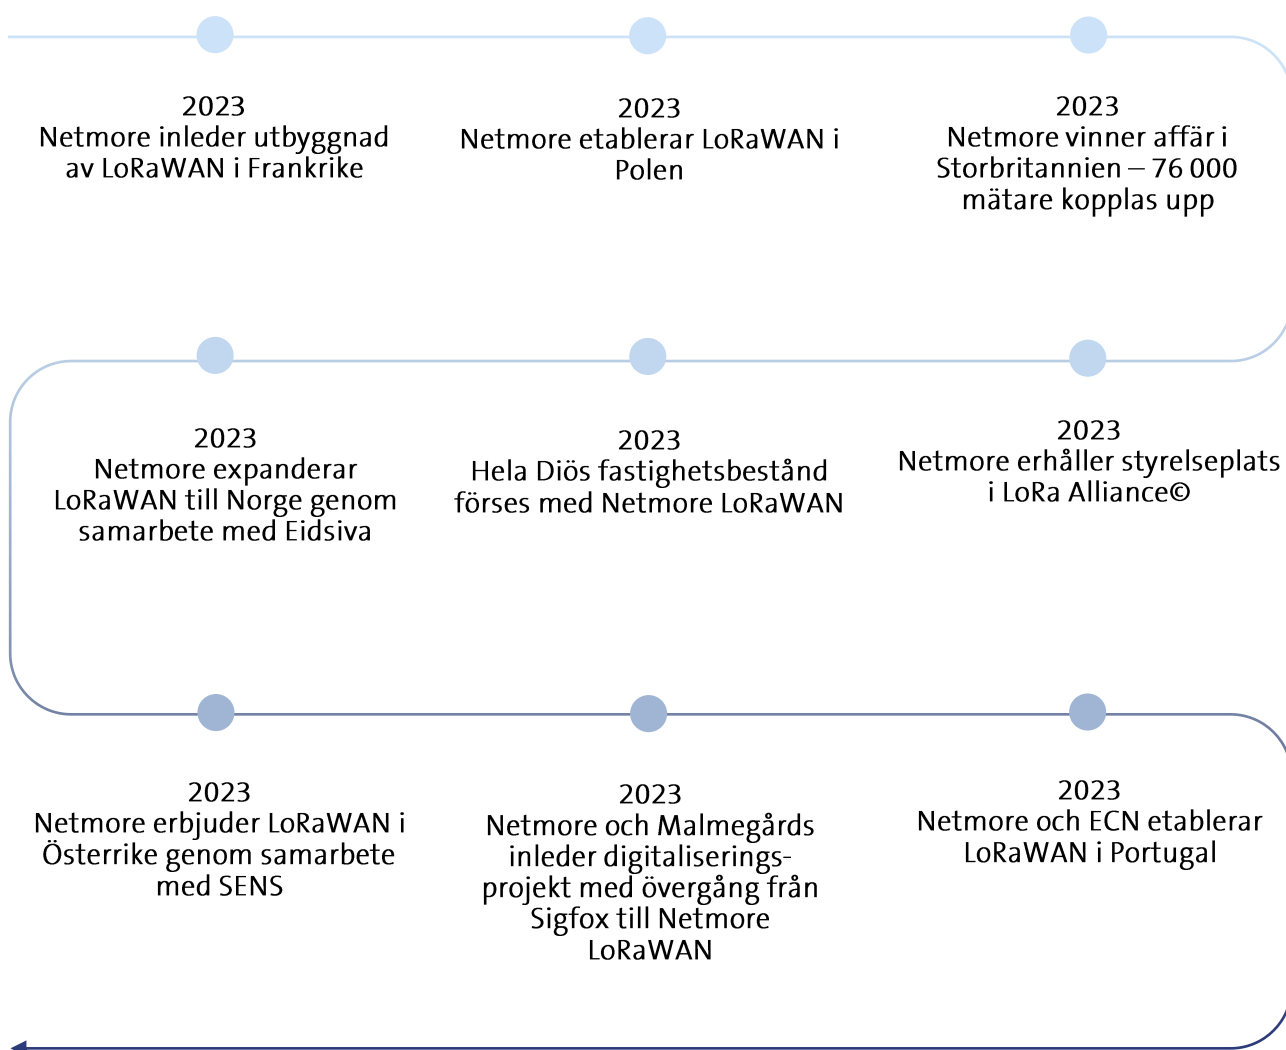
2023
Netmore inleder utbyggnad av LoRaWAN i Frankrike

2023
Netmore etablerar LoRaWAN i Polen

2023
Netmore vinner affär i Storbritannien – 76 000 mätare kopplas upp

2023
Netmore expanderar LoRaWAN till Norge genom samarbete med Eidsiva

2023
Hela Diös fastighetsbestånd förses med Netmore LoRaWAN

2023
Netmore erhåller styrelseplats i LoRa Alliance©

2023
Netmore erbjuder LoRaWAN i Österrike genom samarbete med SENS

2023
Netmore och Malmegårds inleder digitaliseringsprojekt med övergång från Sigfox till Netmore LoRaWAN

2023
Netmore och ECN etablerar LoRaWAN i Portugal